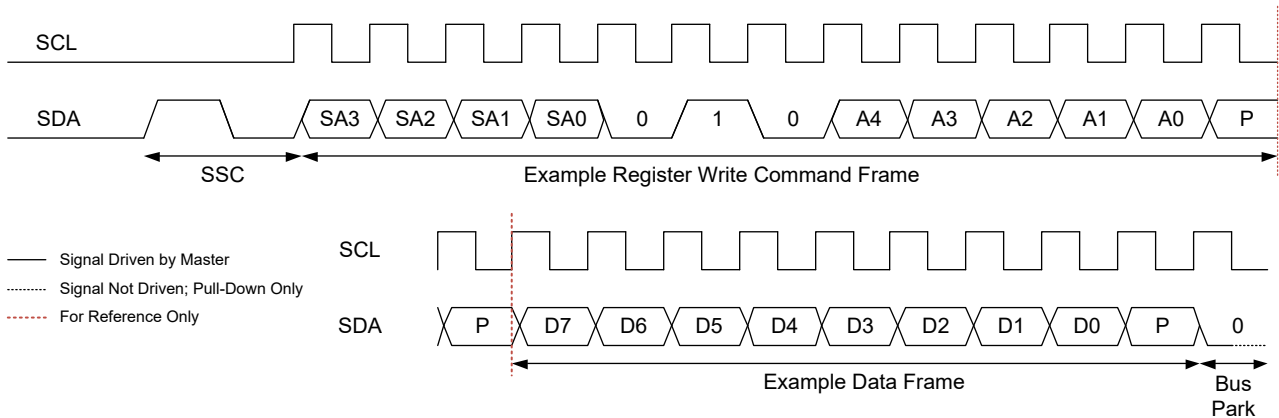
SCL

SDA SA3 SA2 SA1 SA0 0 1 0 A4 A3 A2 A1 A0 P

SSC

Example Register Write Command Frame

Signal Driven by Master

Signal Not Driven; Pull-Down Only

For Reference Only

SCL

SDA P D7 D6 D5 D4 D3 D2 D1 D0 P 0

Example Data Frame

Bus Park